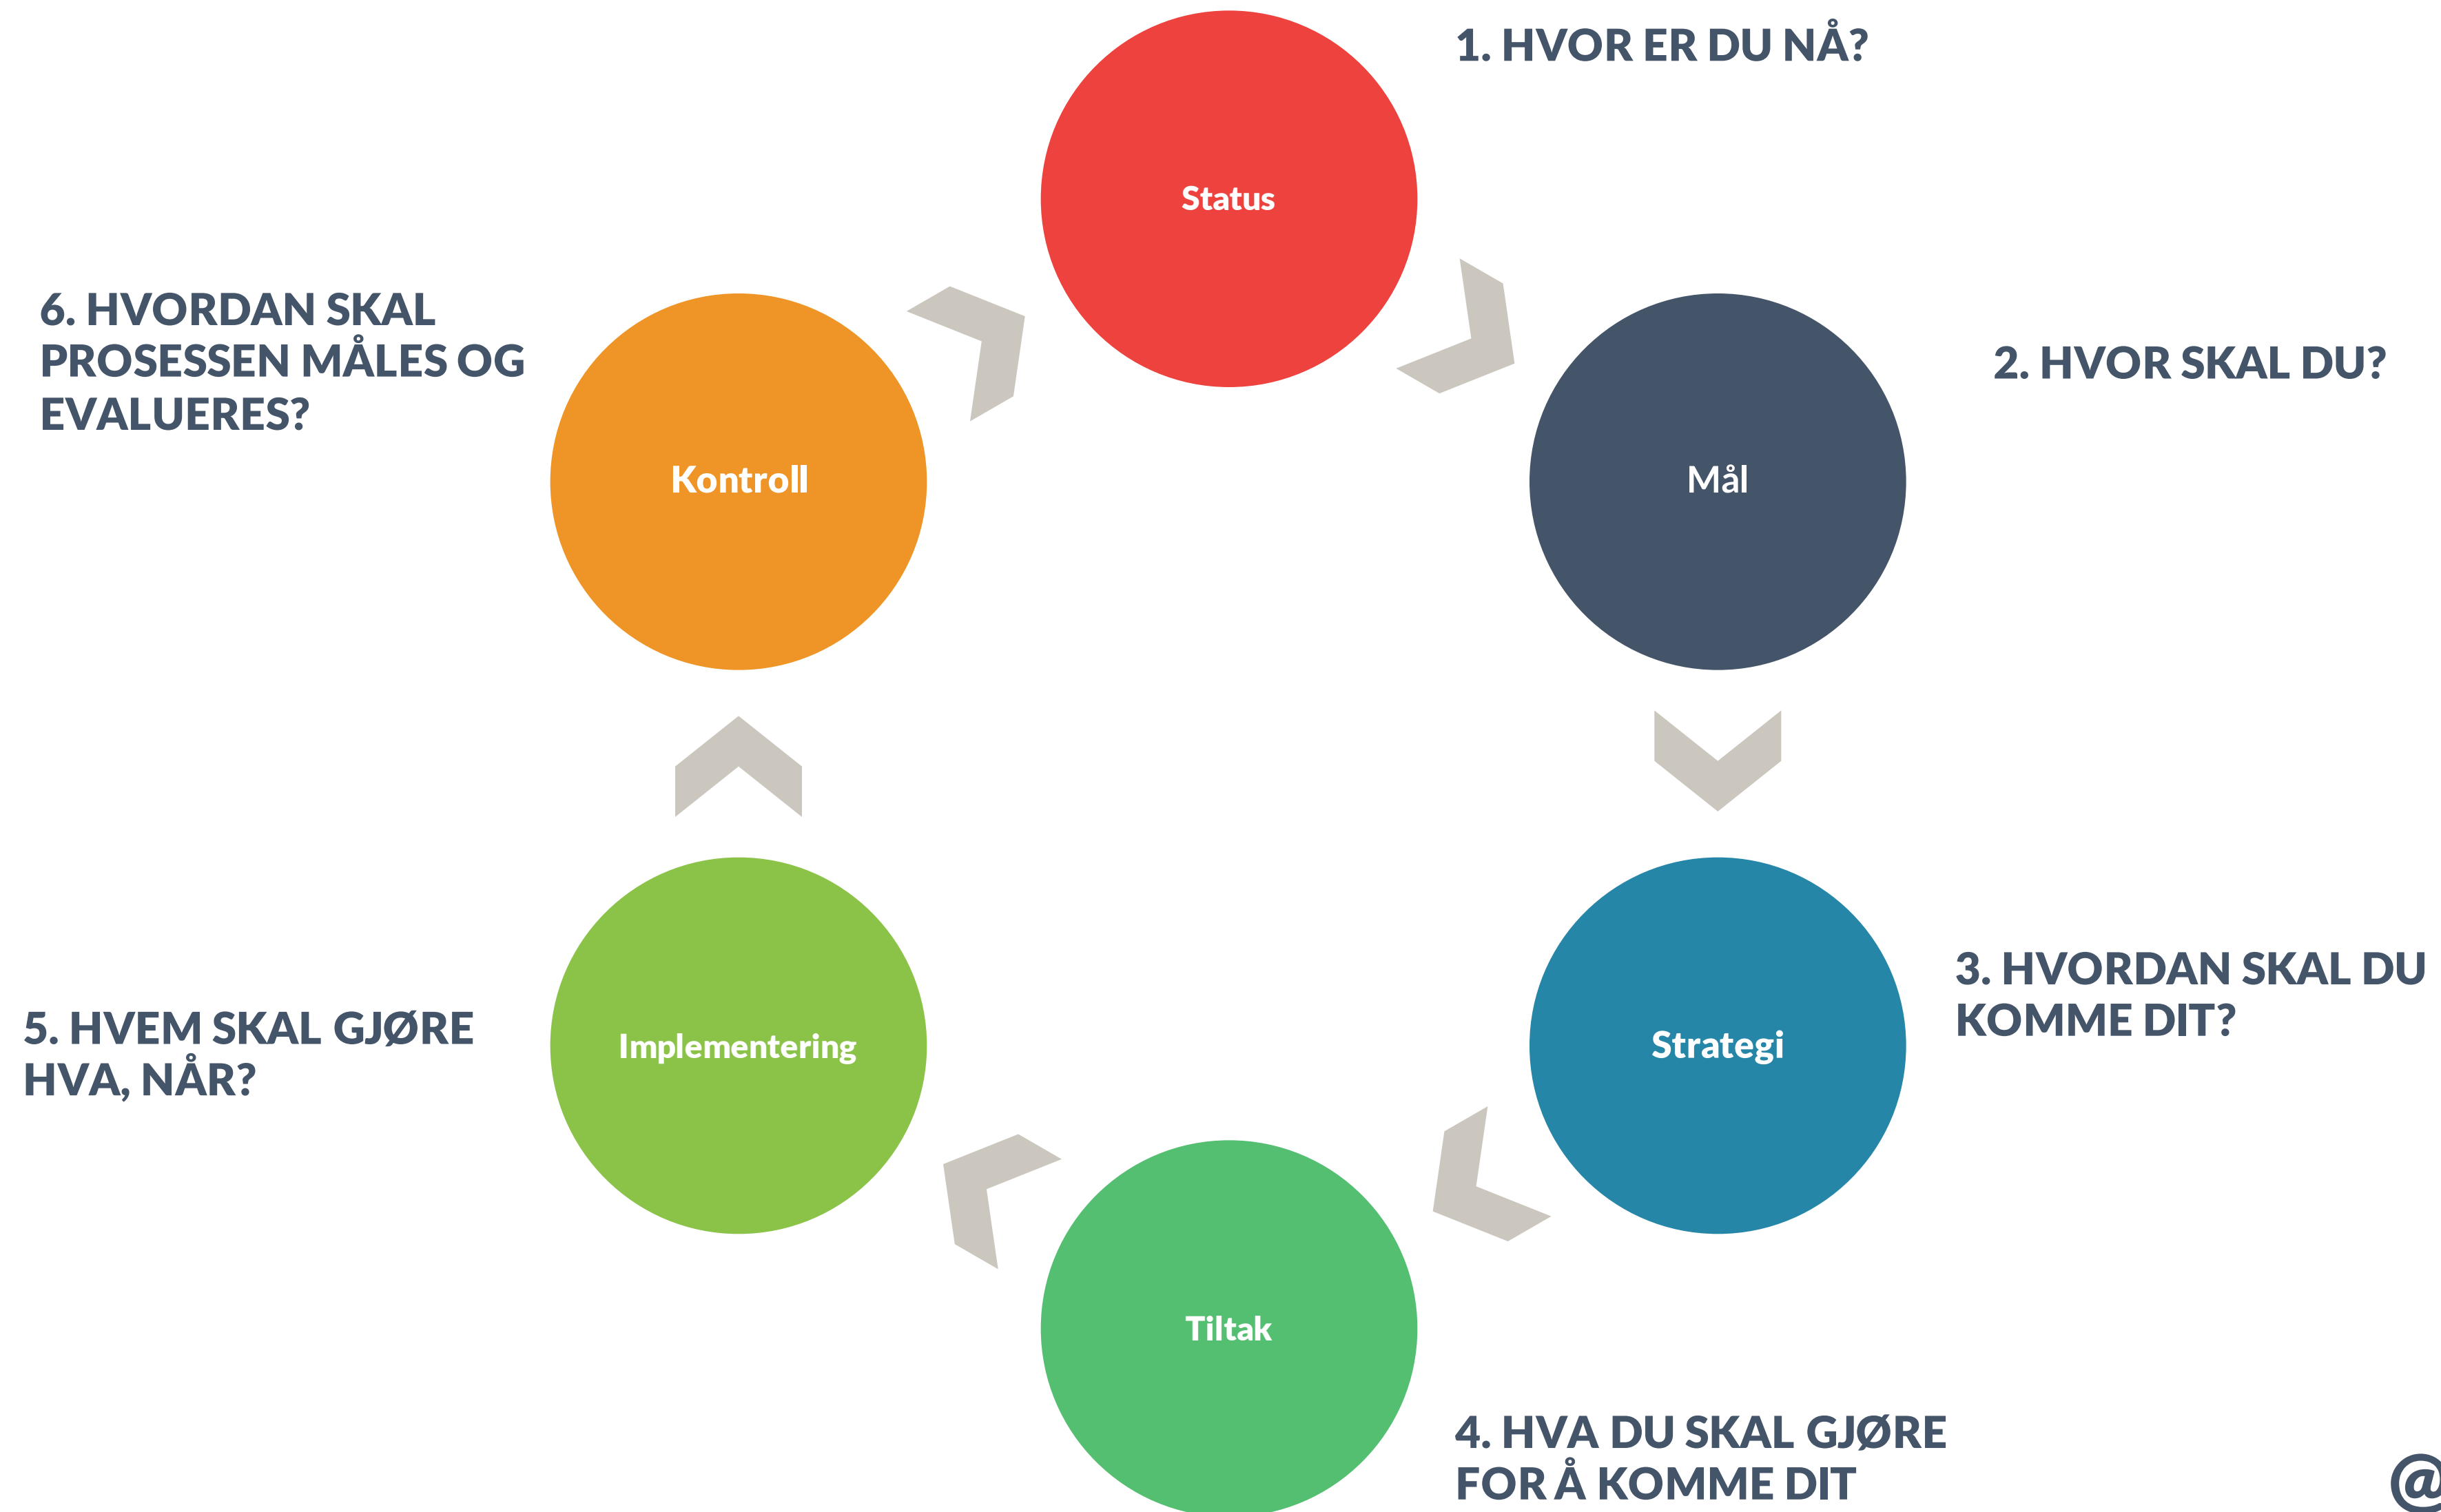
Status

1. HVOR ER DU NÅ?

6. HVORDAN SKAL PROSESSEN MÅLES OG EVALUERES?

Kontroll

Mål

2. HVOR SKAL DU?

3. HVORDAN SKAL DU KOMME DIT?

Strategi

5. HVEM SKAL GJØRE HVA, NÅR?

Implementering

Tiltak

4. HVA DU SKAL GJØRE FOR Å KOMME DIT

@